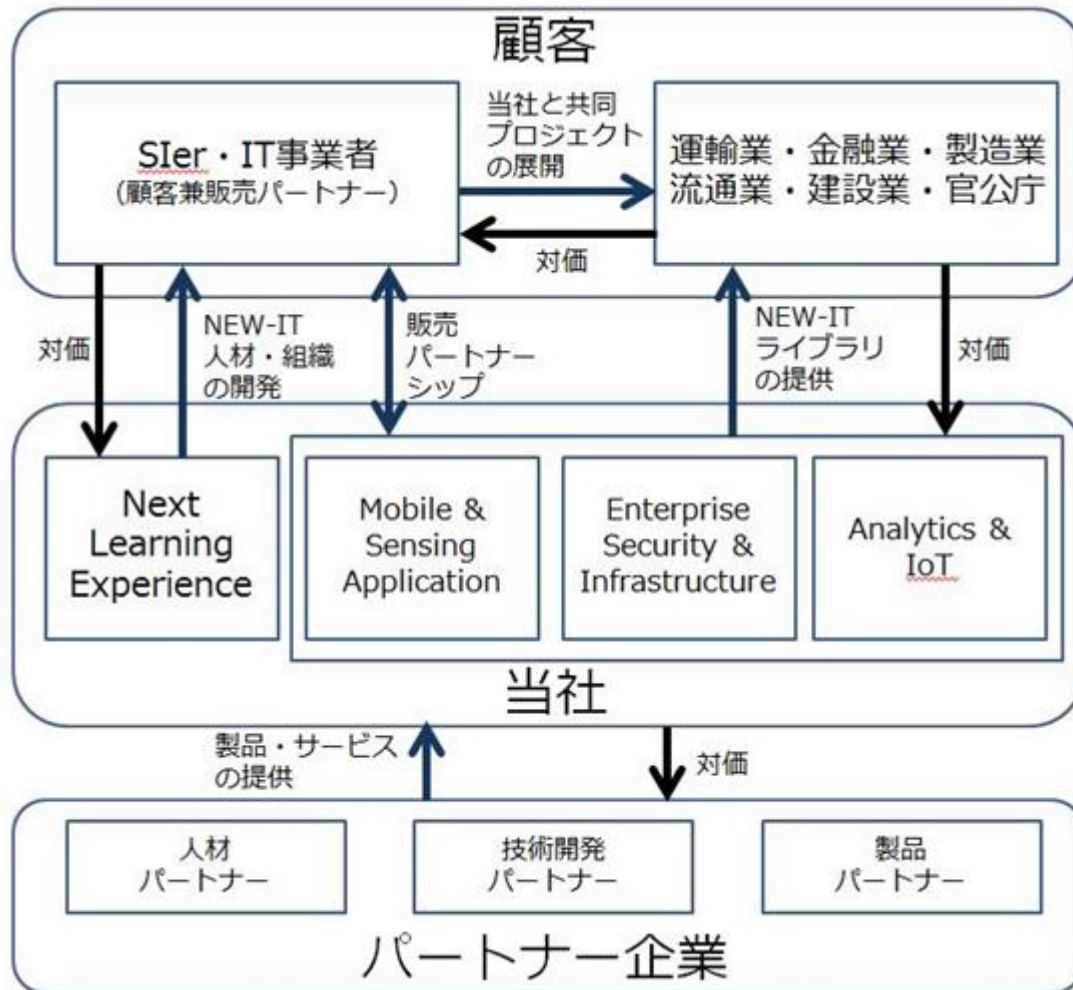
顧客

SIer・IT事業者
(顧客兼販売パートナー)

当社と共同
プロジェクト
の展開

運輸業・金融業・製造業
流通業・建設業・官公庁

対価

対価

NEW-IT
人材・組織
の開発

販売
パートナー
シップ

NEW-IT
ライブラリ
の提供

対価

Next Learning Experience

Mobile & Sensing Application

Enterprise Security & Infrastructure

Analytics & IoT

当社

製品・サービス
の提供

対価

人材
パートナー

技術開発
パートナー

製品
パートナー

パートナー企業